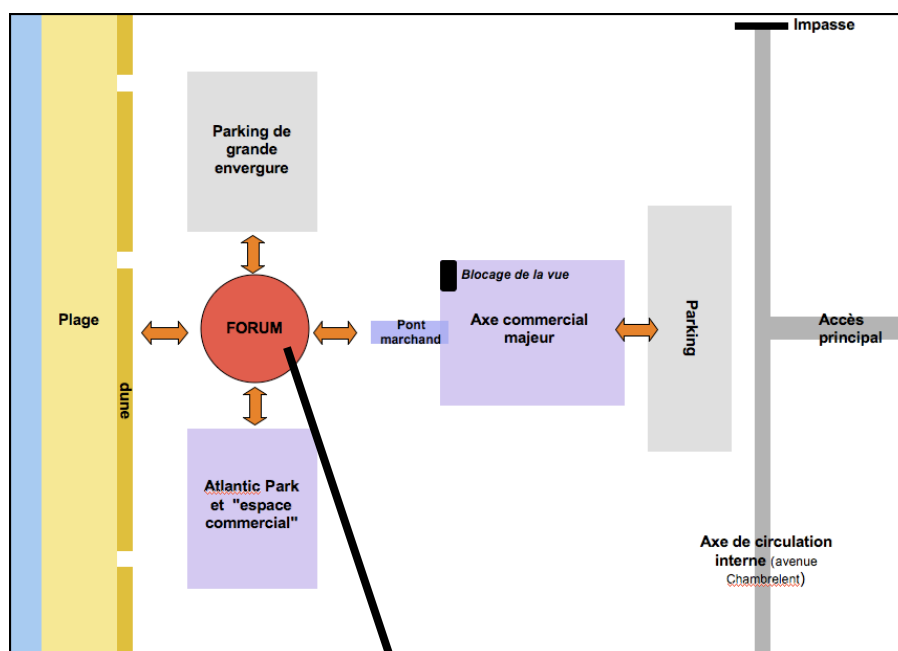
Impasse

Parking de grande envergure

Plage

dune

FORUM

Pont marchand

Blocage de la vue

Axe commercial majeur

Parking

Accès principal

Atlantic Park et "espace commercial"

Axe de circulation interne (avenue Chambrelent)